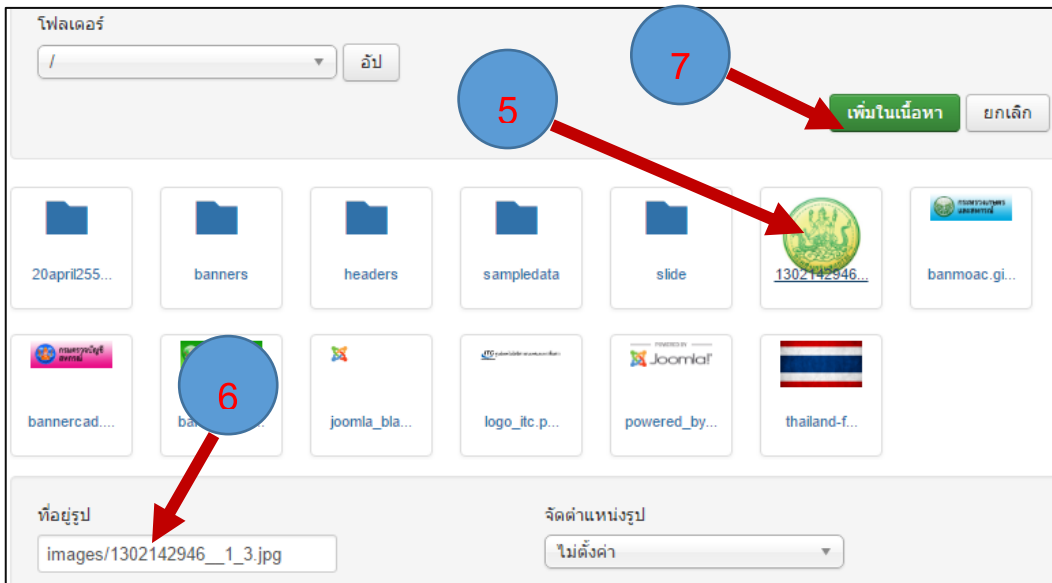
โฟลเดอร์

/

อัป

7

เพิ่มในเนื้อหา

ยกเลิก

5

20april255...

banners

headers

sampledata

slide

1302142946...

banmoac.gi...

6

bannercad....

ba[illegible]

joomla_bla...

logo_itc.p...

Joomla!

powered_by...

thailand-f...

ที่อยู่รูป

images/1302142946__1_3.jpg

จัดตำแหน่งรูป

ไม่ตั้งค่า